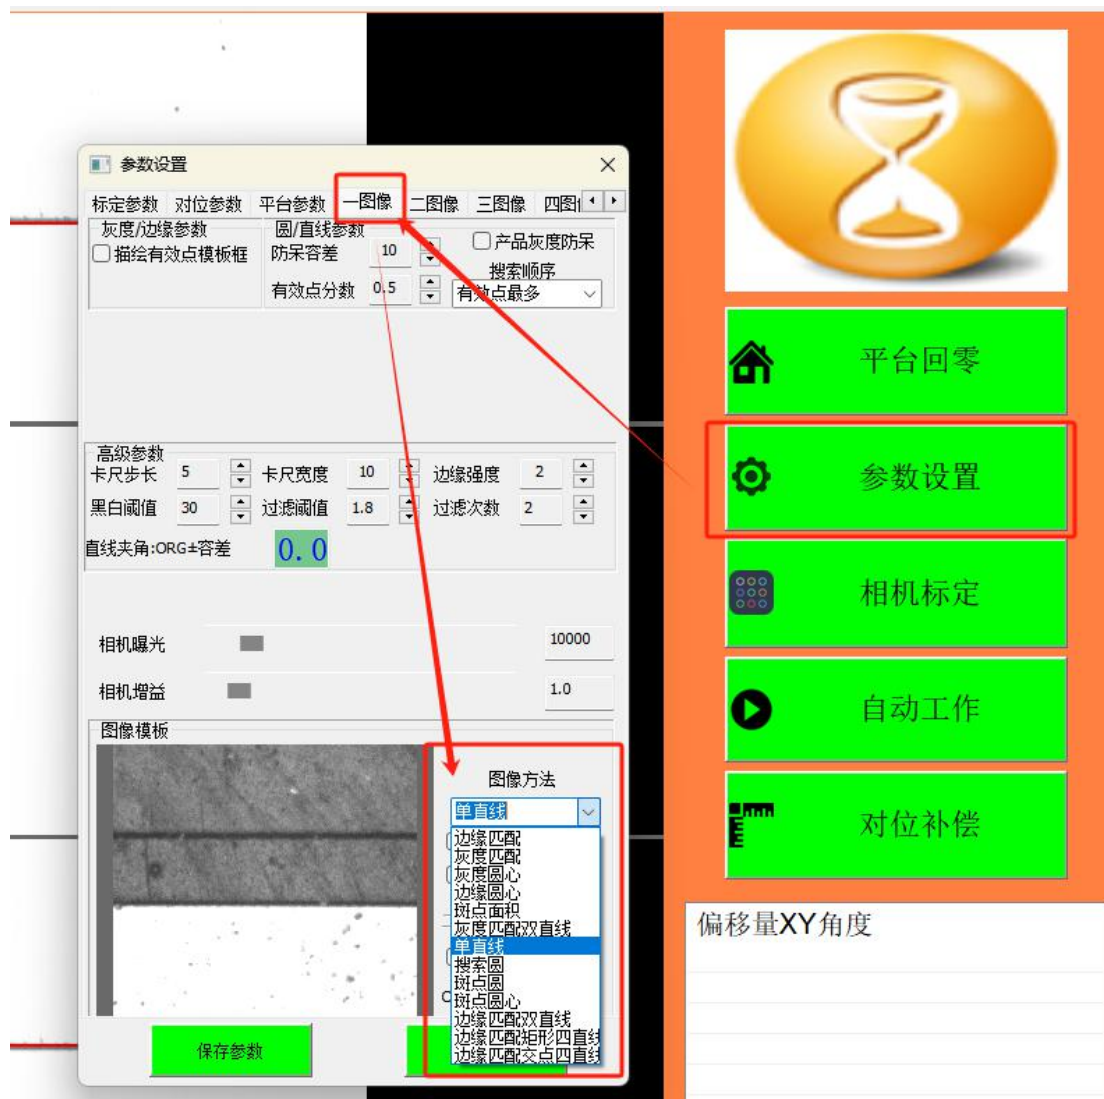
参数设置

标定参数 对位参数 平台参数 一图像 二图像 三图像 四图

灰度/边缘参数
描绘有效点模板框

圆/直线参数
防呆容差 10
有效点分数 0.5

产品灰度防呆
搜索顺序
有效点最多

高级参数
卡尺步长 5
卡尺宽度 10
边缘强度 2
黑白阈值 30
过滤阈值 1.8
过滤次数 2
直线夹角:ORG±容差 0.0

相机曝光 10000
相机增益 1.0

图像模板

图像方法
单直线
边缘匹配
灰度匹配
灰度圆心
边缘圆心
斑点面积
灰度匹配双直线
单直线
搜索圆
斑点圆
斑点圆心
边缘匹配双直线
边缘匹配矩形四直线
边缘匹配交点四直线

保存参数

平台回零
参数设置
相机标定
自动工作
对位补偿

偏移量XY角度